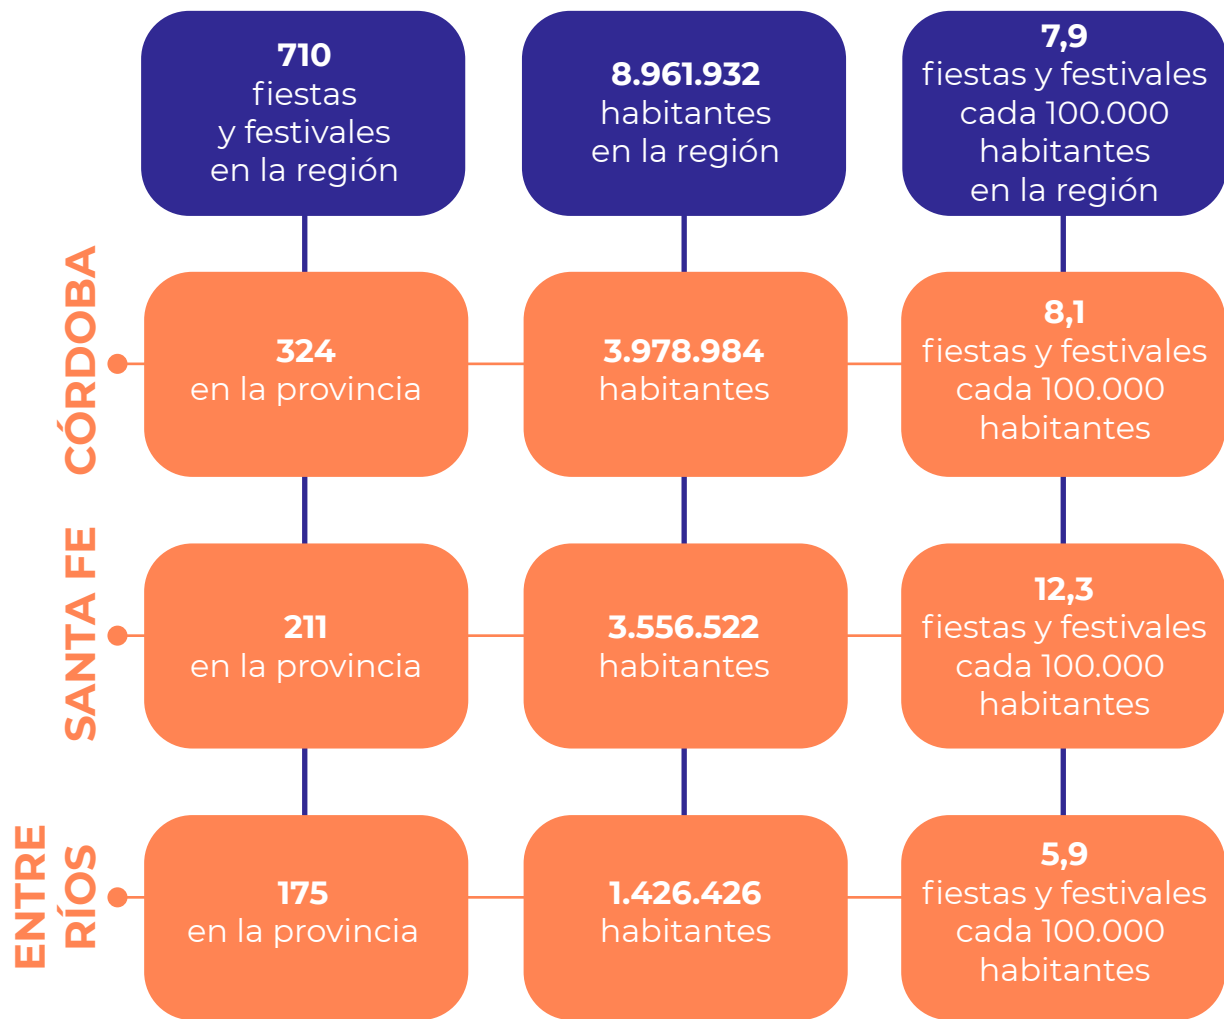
710
fiestas
y festivales
en la región

8.961.932
habitantes
en la región

7,9
fiestas y festivales
cada 100.000
habitantes
en la región

CÓRDOBA

324
en la provincia

3.978.984
habitantes

8,1
fiestas y festivales
cada 100.000
habitantes

SANTA FE

211
en la provincia

3.556.522
habitantes

12,3
fiestas y festivales
cada 100.000
habitantes

ENTRE RÍOS

175
en la provincia

1.426.426
habitantes

5,9
fiestas y festivales
cada 100.000
habitantes